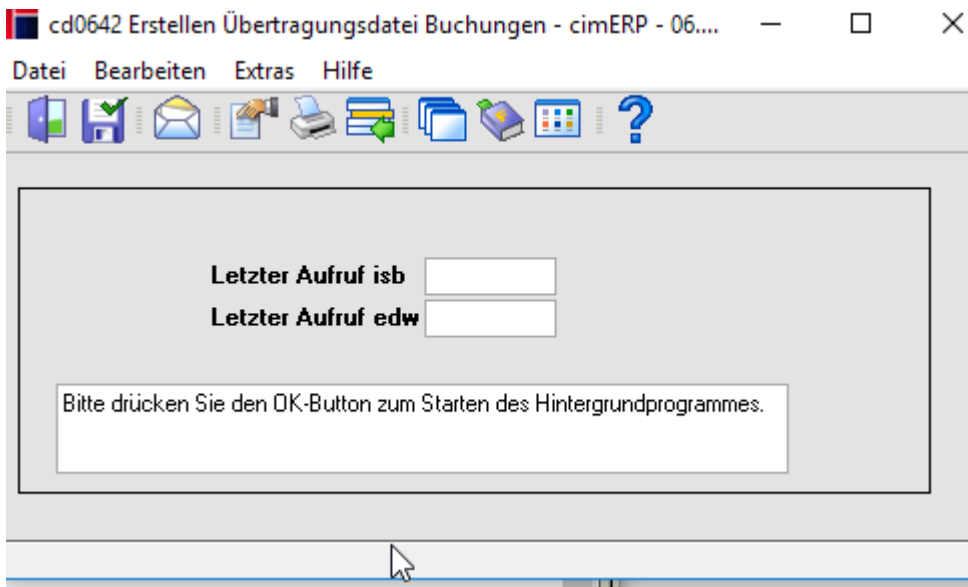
cd0642 Erstellen Übertragungsdatei Buchungen - cimERP - 06....

Datei Bearbeiten Extras Hilfe

Letzter Aufruf isb
Letzter Aufruf edw

Bitte drücken Sie den OK-Button zum Starten des Hintergrundprogrammes.